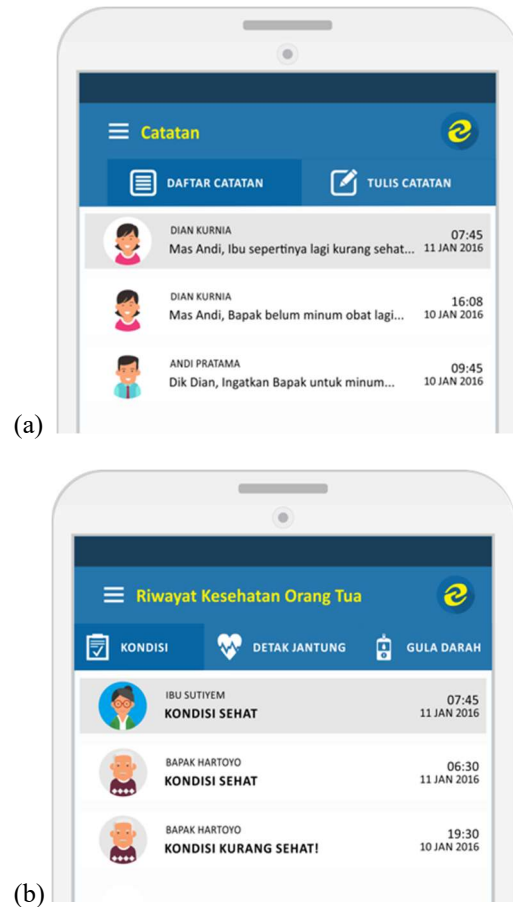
Catatan

DAFTAR CATATAN

TULIS CATATAN

DIAN KURNIA
Mas Andi, Ibu sepertinya lagi kurang sehat...
07:45
11 JAN 2016

DIAN KURNIA
Mas Andi, Bapak belum minum obat lagi...
16:08
10 JAN 2016

ANDI PRATAMA
Dik Dian, Ingatkan Bapak untuk minum...
09:45
10 JAN 2016

(a)

Riwayat Kesehatan Orang Tua

KONDISI

DETAK JANTUNG

GULA DARAH

IBU SUTIYEM
KONDISI SEHAT
07:45
11 JAN 2016

BAPAK HARTOYO
KONDISI SEHAT
06:30
11 JAN 2016

BAPAK HARTOYO
KONDISI KURANG SEHAT!
19:30
10 JAN 2016

(b)